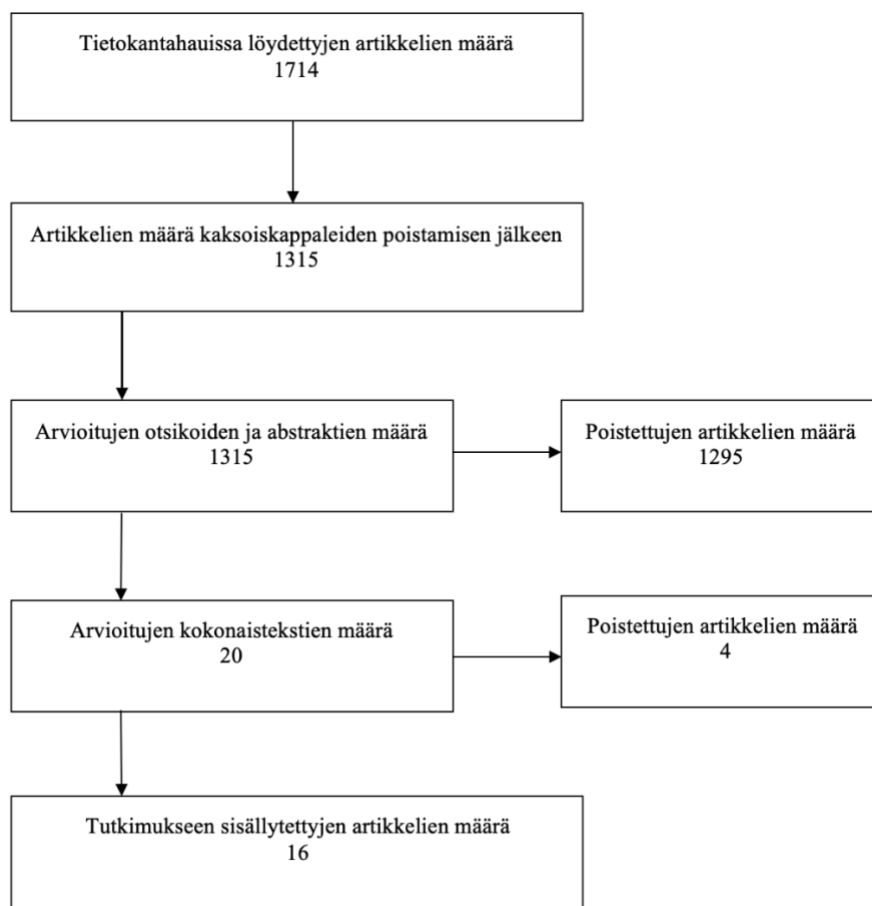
Tietokantahauissa löydettyjen artikkelien määrä
1714

Artikkelien määrä kaksoiskappaleiden poistamisen jälkeen
1315

Arvioitujen otsikoiden ja abstraktien määrä
1315

Poistettujen artikkelien määrä
1295

Arvioitujen kokonaistekstien määrä
20

Poistettujen artikkelien määrä
4

Tutkimukseen sisällytettyjen artikkelien määrä
16